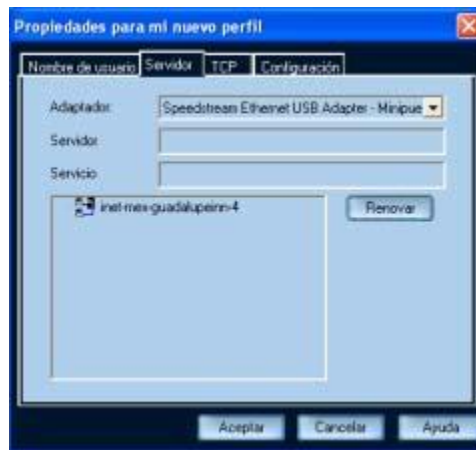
Propiedades para mi nuevo perfil

Nombre de usuario | Servidor | TCP | Configuración

Adaptador: Speedstream Ethernet USB Adapter - Minipue

Servidor

Servicio

inet-mex-guadalupeinn-4

Renovar

Aceptar | Cancelar | Ayuda